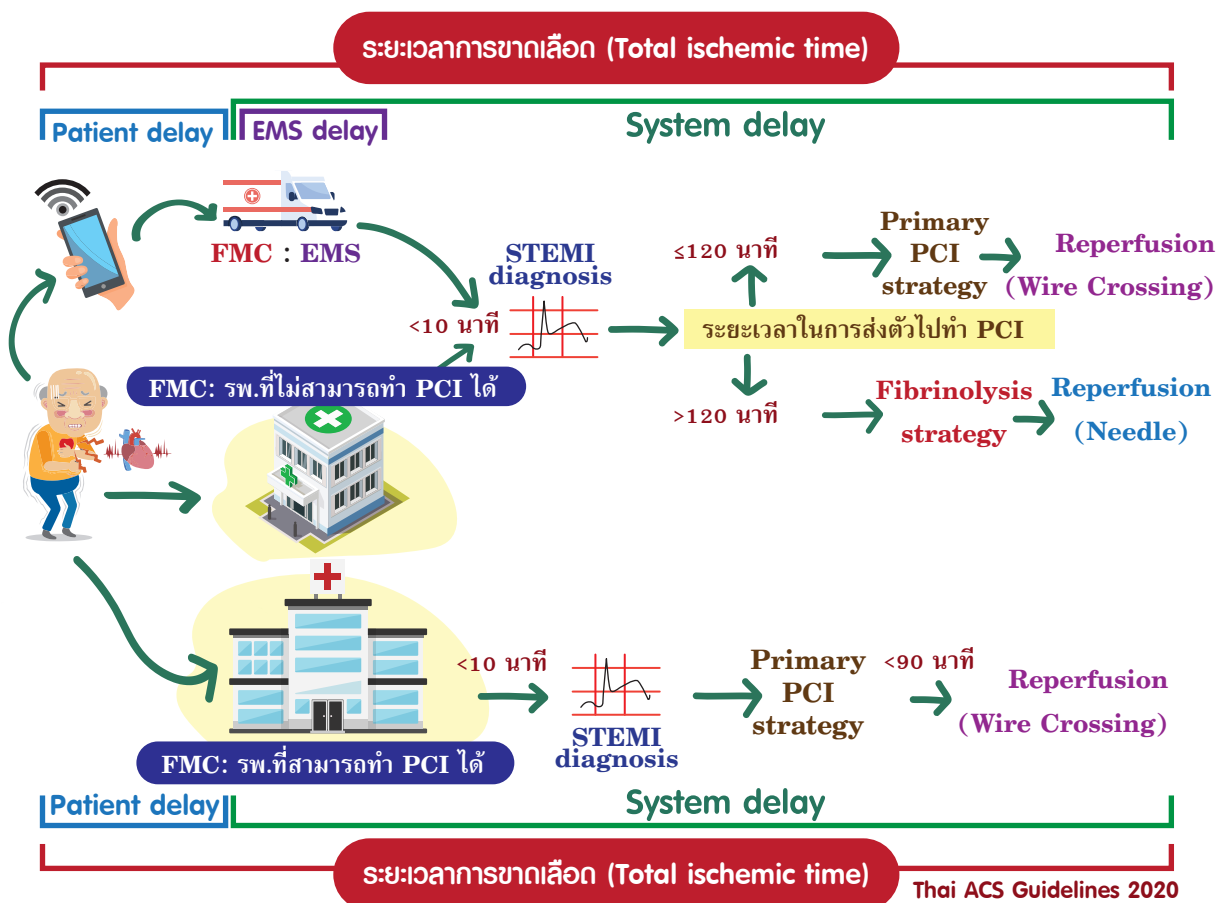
ระยะเวลาการขาดเลือด (Total ischemic time)

Patient delay

EMS delay

System delay

FMC : EMS

STEMI diagnosis

<10 นาที

FMC: รพ.ที่ไม่สามารถทำ PCI ได้

≤120 นาที

Primary PCI strategy

Reperfusion (Wire Crossing)

ระยะเวลาในการส่งตัวไปทำ PCI

>120 นาที

Fibrinolysis strategy

Reperfusion (Needle)

<10 นาที

STEMI diagnosis

Primary PCI strategy

<90 นาที

Reperfusion (Wire Crossing)

FMC: รพ.ที่สามารถทำ PCI ได้

Patient delay

System delay

ระยะเวลาการขาดเลือด (Total ischemic time)

Thai ACS Guidelines 2020